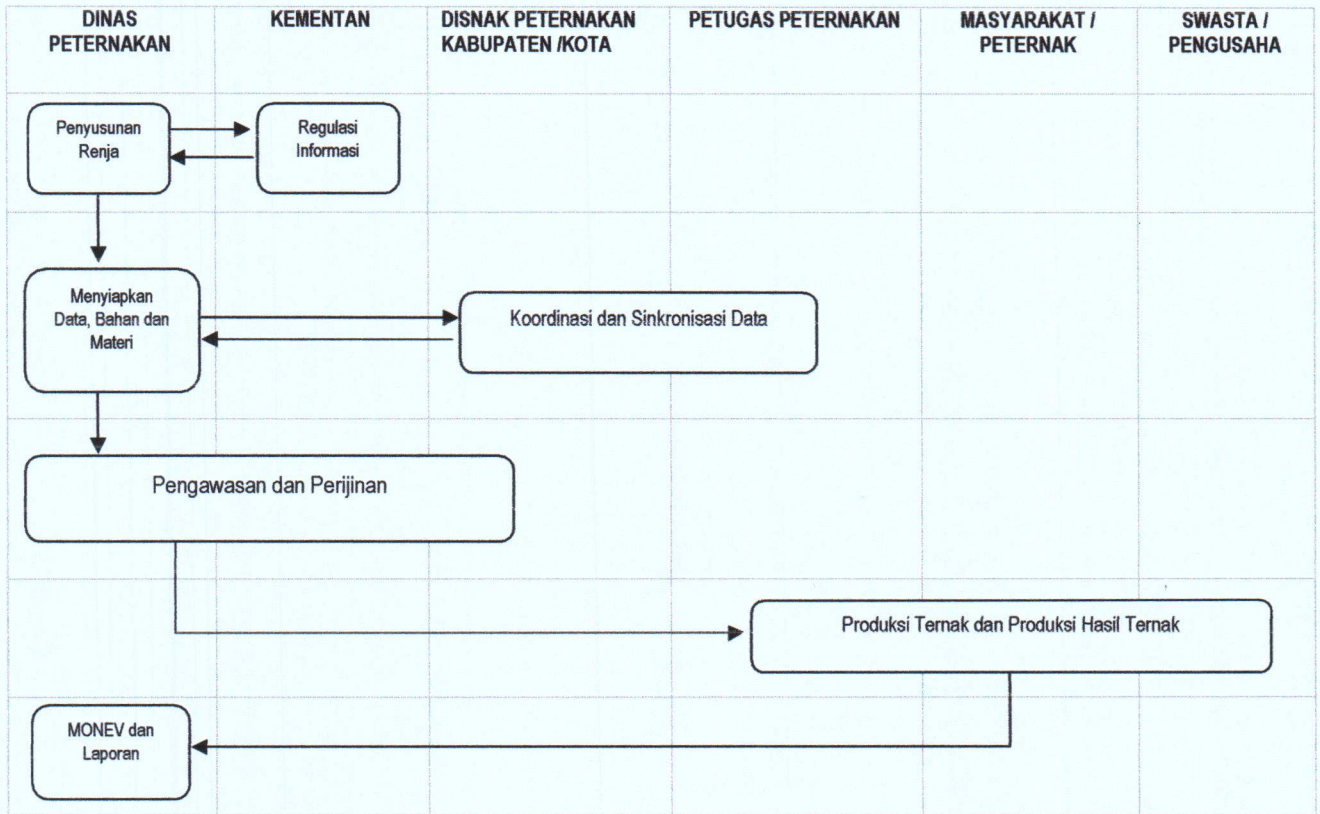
| DINAS PETERNAKAN | KEMENTAN | DISNAK PETERNAKAN KABUPATEN /KOTA | PETUGAS PETERNAKAN | MASYARAKAT / PETERNAK | SWASTA / PENGUSAHA |
|---|---|---|---|---|---|

Penyusunan Renja

Regulasi Informasi

Menyiapkan Data, Bahan dan Materi

Koordinasi dan Sinkronisasi Data

Pengawasan dan Perijinan

Produksi Ternak dan Produksi Hasil Ternak

MONEV dan Laporan